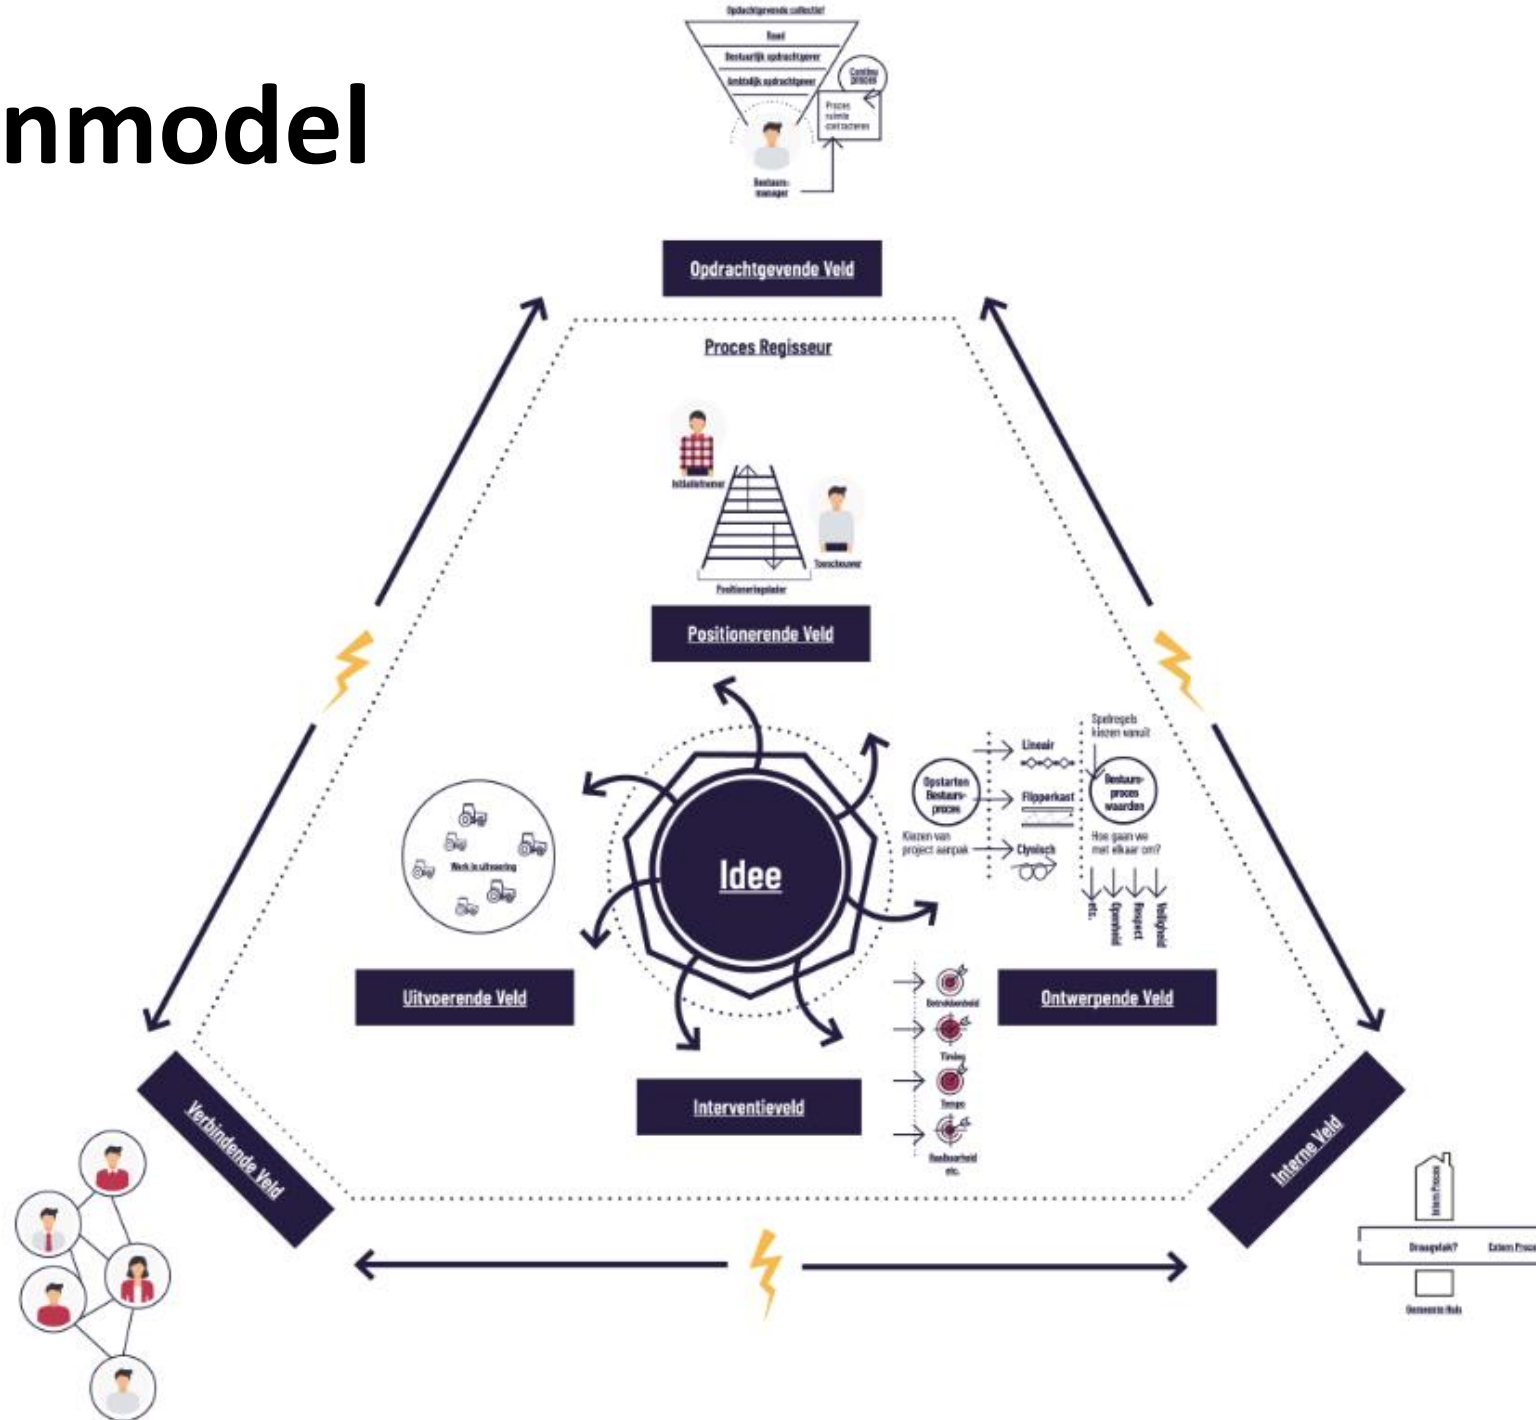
nmodel

Opdrachtgevende collectief
Raad
Bestuurlijk opdrachtgever
Ambtelijk opdrachtgever
Continu proces
Proces ruimte contracteren
Bestuursmanager

Opdrachtgevende Veld

Proces Regisseur

Initiatiefnemer
Toeschouwer
Positioneringsladder

Positionerende Veld

Idee

Work in uitvoering

Uitvoerende Veld

Opstarten Bestuursproces
Lineair
Flipperkast
Clynisch
Kiezen van project aanpak
Spelregels kiezen vanuit
Bestuursproces waarden
Hoe gaan we met elkaar om?
etc.
Openheid
Respect
Veiligheid

Ontwerpende Veld

Betrokkenheid
Timing
Tempo
Haalbaarheid
etc.

Interventieveld

Verbindende Veld

Interne Veld

Intern Proces
Draagvlak?
Extern Proc
Gemeente Huis